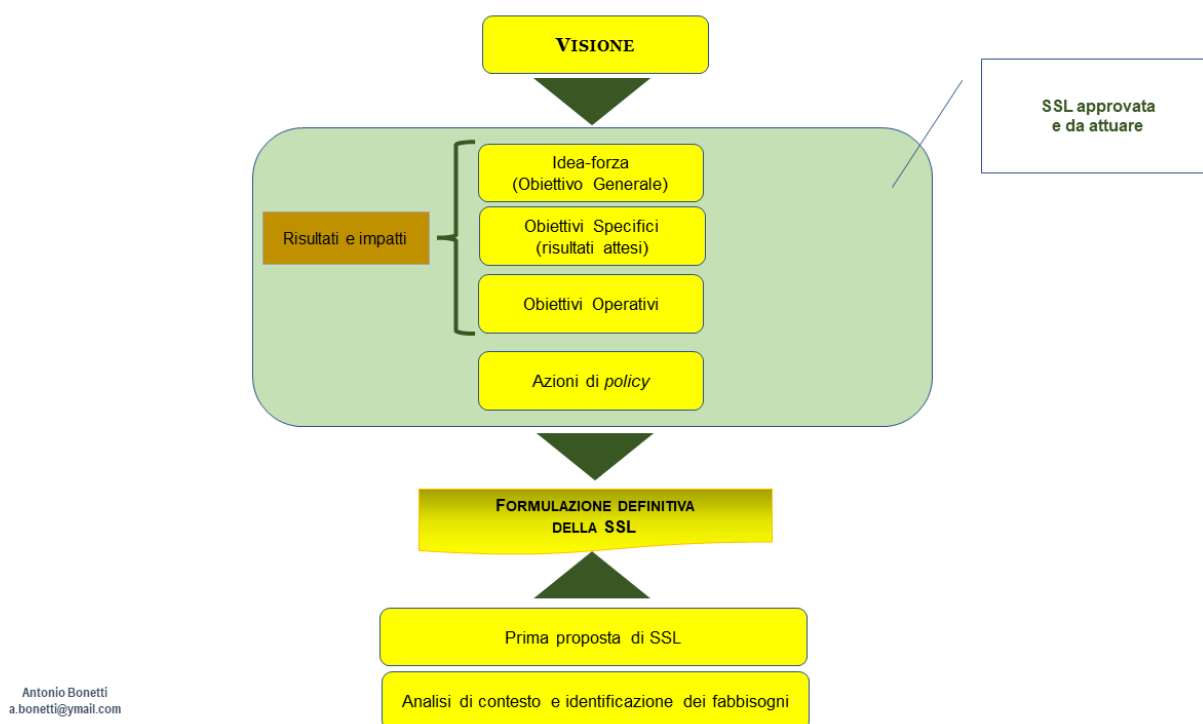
VISIONE

SSL approvata e da attuare

Risultati e impatti

Idea-forza (Obiettivo Generale)

Obiettivi Specifici (risultati attesi)

Obiettivi Operativi

Azioni di *policy*

FORMULAZIONE DEFINITIVA DELLA SSL

Prima proposta di SSL

Analisi di contesto e identificazione dei fabbisogni

Antonio Bonetti
a.bonetti@ymail.com